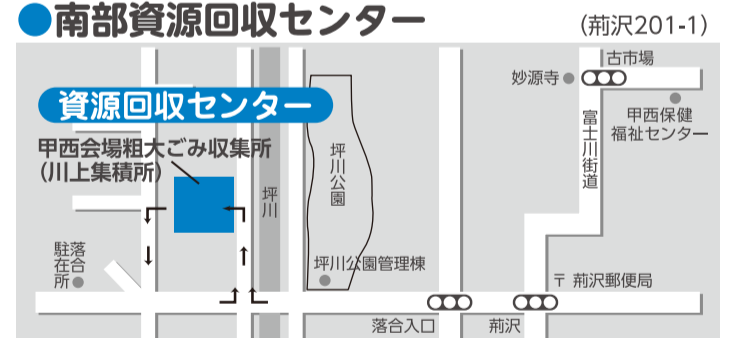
●南部資源回収センター

(荊沢201-1)

資源回収センター

甲西会場粗大ごみ収集所
(川上集積所)

坪川

坪川公園

坪川公園管理棟

駐在所
落合

落合入口

荊沢

古市場

妙源寺

甲西保健福祉センター

富士川街道

〒 荊沢郵便局